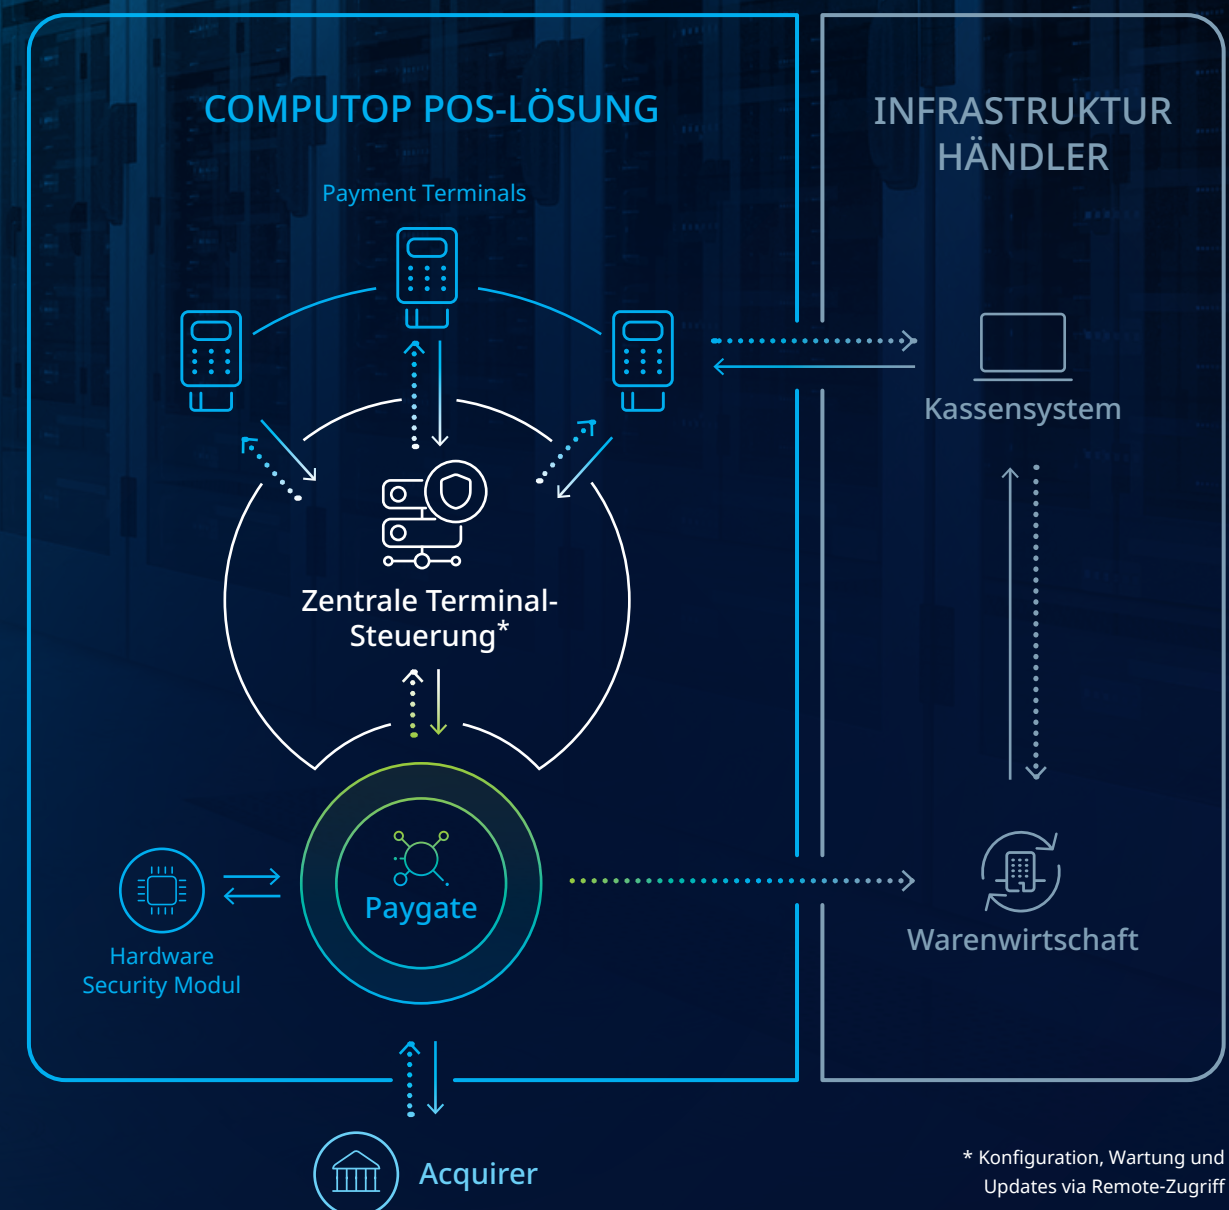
COMPUTOP POS-LÖSUNG

INFRASTRUKTUR HÄNDLER

Payment Terminals

Kassensystem

Zentrale Terminal-Steuerung*

Paygate

Hardware Security Modul

Warenwirtschaft

Acquirer

* Konfiguration, Wartung und Updates via Remote-Zugriff